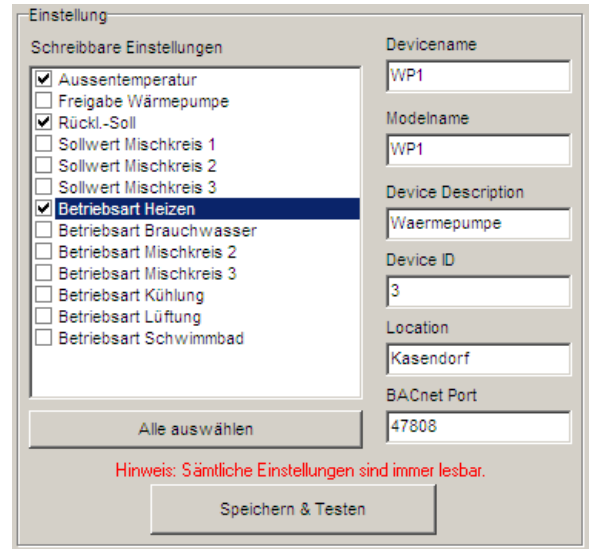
Einstellung

Schreibbare Einstellungen

☑ Aussentemperatur
☐ Freigabe Wärmepumpe
☑ Rückl.-Soll
☐ Sollwert Mischkreis 1
☐ Sollwert Mischkreis 2
☐ Sollwert Mischkreis 3
☑ Betriebsart Heizen
☐ Betriebsart Brauchwasser
☐ Betriebsart Mischkreis 2
☐ Betriebsart Mischkreis 3
☐ Betriebsart Kühlung
☐ Betriebsart Lüftung
☐ Betriebsart Schwimmbad

Alle auswählen

Devicename
WP1

Modelname
WP1

Device Description
Waermepumpe

Device ID
3

Location
Kasendorf

BACnet Port
47808

Hinweis: Sämtliche Einstellungen sind immer lesbar.

Speichern & Testen